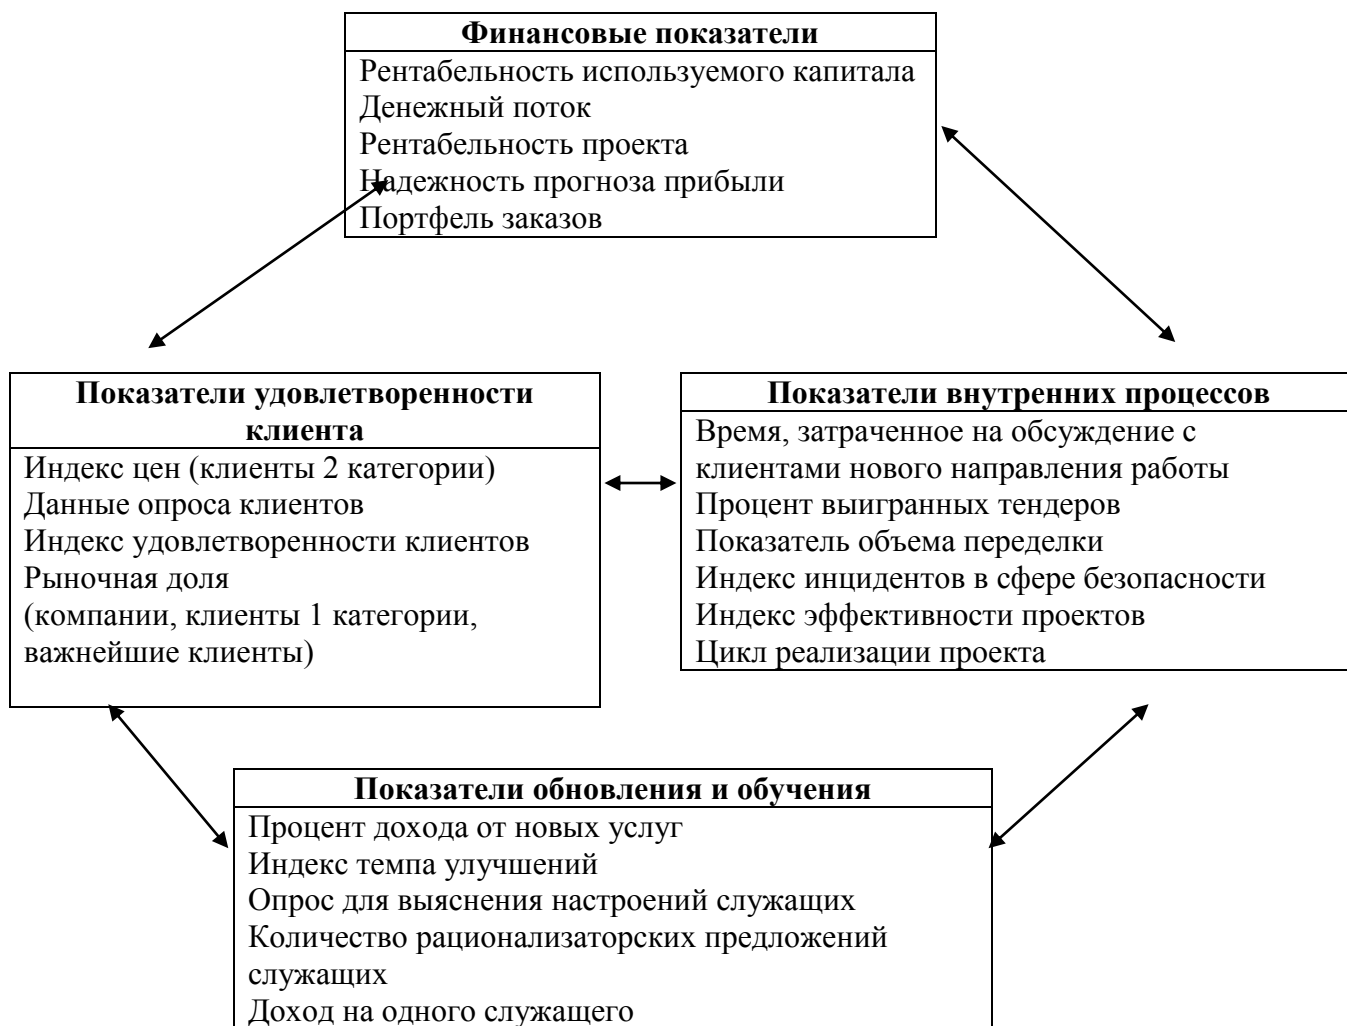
Финансовые показатели
Рентабельность используемого капитала
Денежный поток
Рентабельность проекта
Надежность прогноза прибыли
Портфель заказов

Показатели удовлетворенности клиента
Индекс цен (клиенты 2 категории)
Данные опроса клиентов
Индекс удовлетворенности клиентов
Рыночная доля
(компании, клиенты 1 категории, важнейшие клиенты)

Показатели внутренних процессов
Время, затраченное на обсуждение с клиентами нового направления работы
Процент выигранных тендеров
Показатель объема переделки
Индекс инцидентов в сфере безопасности
Индекс эффективности проектов
Цикл реализации проекта

Показатели обновления и обучения
Процент дохода от новых услуг
Индекс темпа улучшений
Опрос для выяснения настроений служащих
Количество рационализаторских предложений служащих
Доход на одного служащего